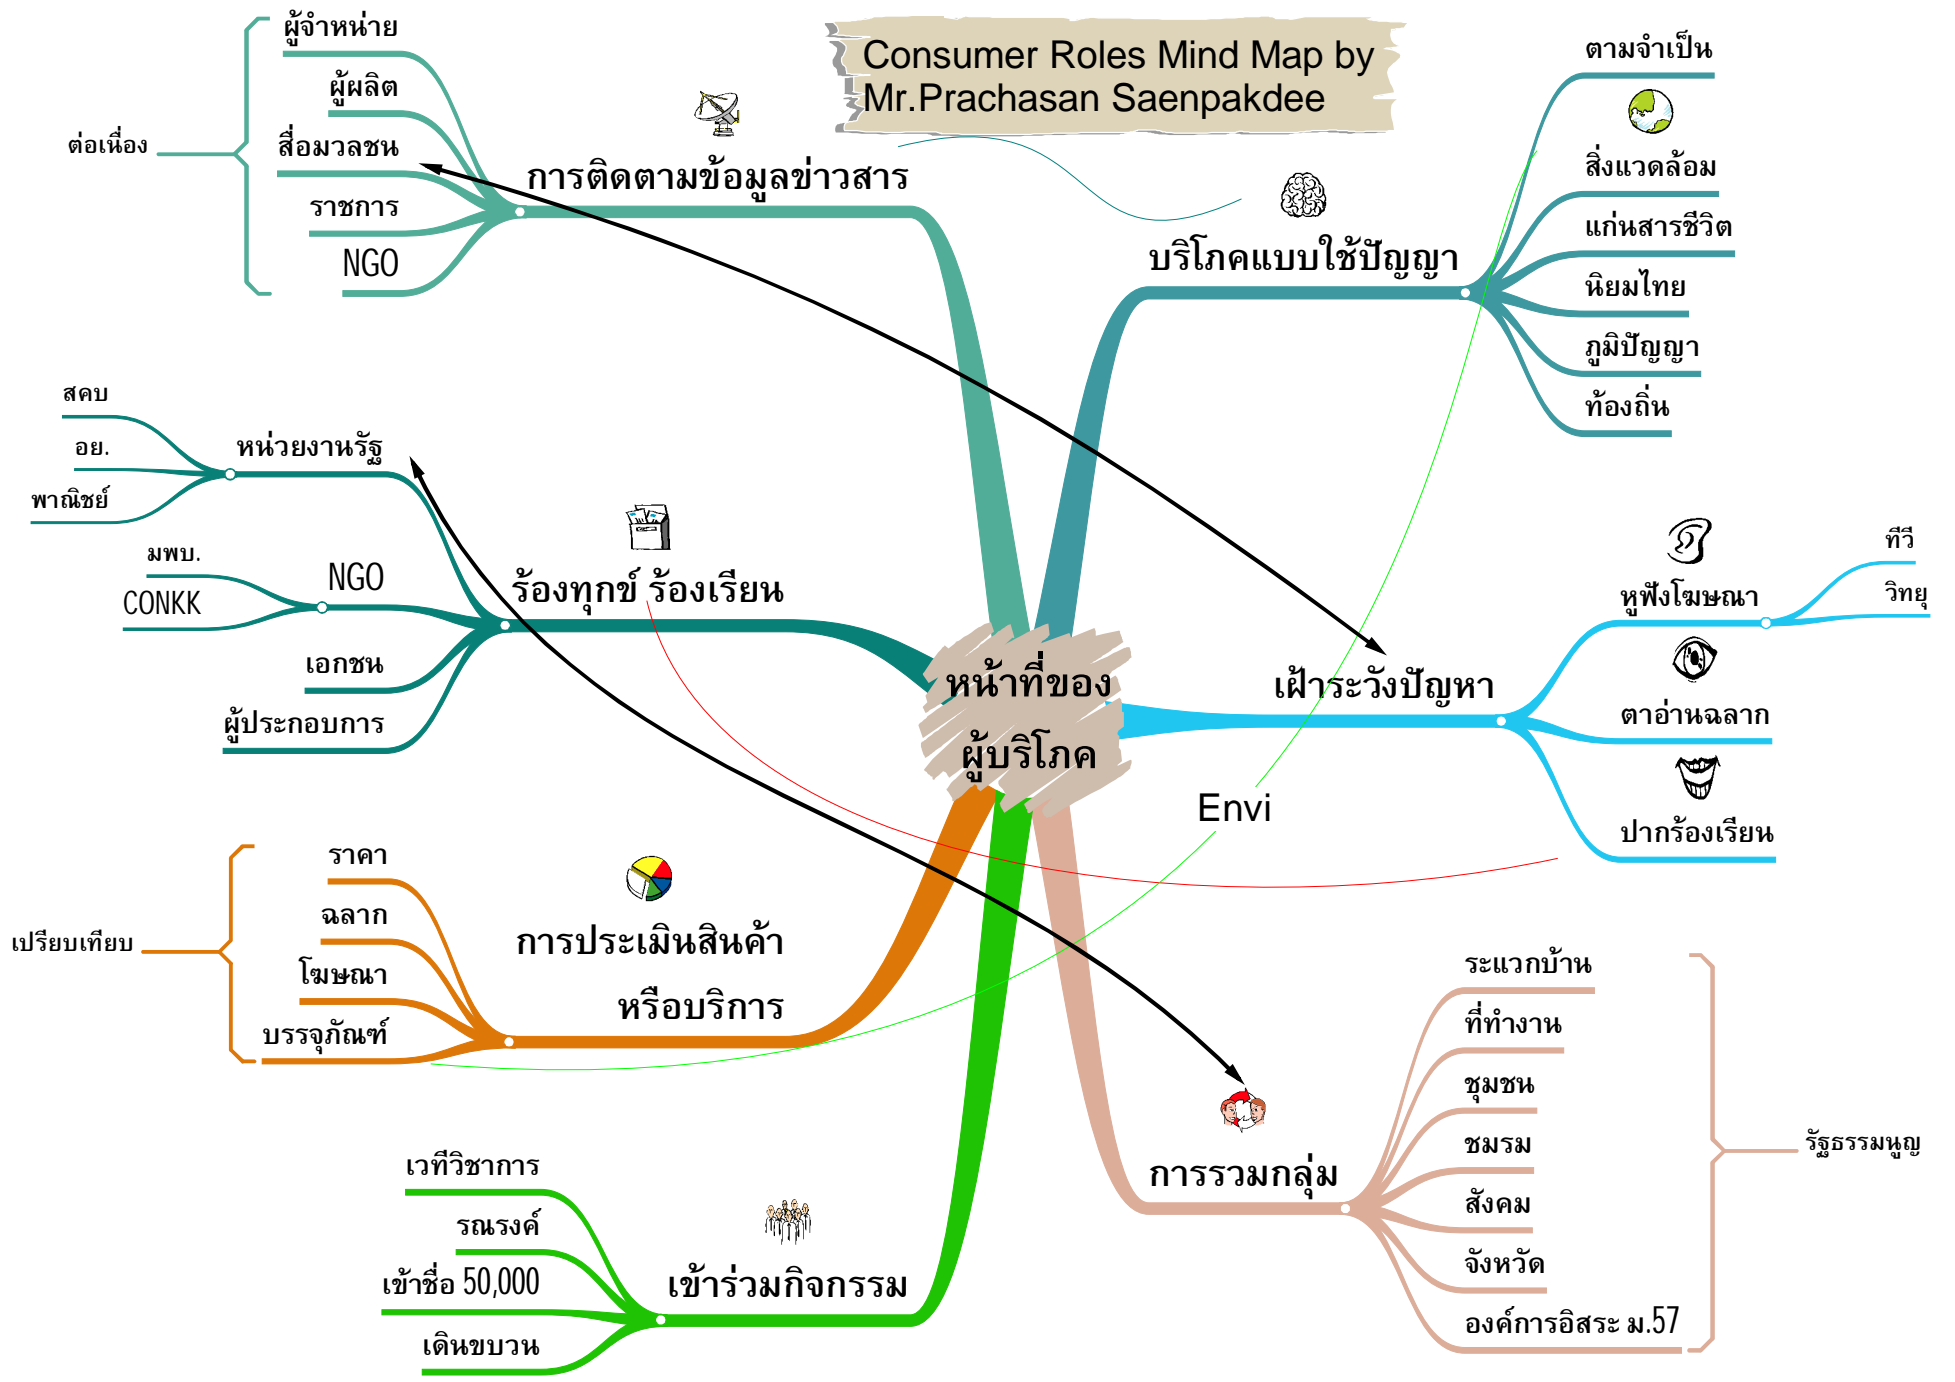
Consumer Roles Mind Map by Mr.Prachasan Saenpakdee

หน้าที่ของ ผู้บริโภค

การติดตามข้อมูลข่าวสาร
ต่อเนื่อง
ผู้จำหน่าย
ผู้ผลิต
สื่อมวลชน
ราชการ
NGO

บริโภคแบบใช้ปัญญา
ตามจำเป็น
สิ่งแวดล้อม
แก่นสารชีวิต
นิยมไทย
ภูมิปัญญา
ท้องถิ่น

ร้องทุกข์ ร้องเรียน
หน่วยงานรัฐ
สคบ
อย.
พาณิชย์
NGO
มพบ.
CONKK
เอกชน
ผู้ประกอบการ

เฝ้าระวังปัญหา
หูฟังโฆษณา
ทีวี
วิทยุ
ตาอ่านฉลาก
ปากร้องเรียน

Envi

การประเมินสินค้า หรือบริการ
เปรียบเทียบ
ราคา
ฉลาก
โฆษณา
บรรจุภัณฑ์

เข้าร่วมกิจกรรม
เวทีวิชาการ
รณรงค์
เข้าชื่อ 50,000
เดินขบวน

การรวมกลุ่ม
ระแวกบ้าน
ที่ทำงาน
ชุมชน
ชมรม
สังคม
จังหวัด
องค์การอิสระ ม.57
รัฐธรรมนูญ